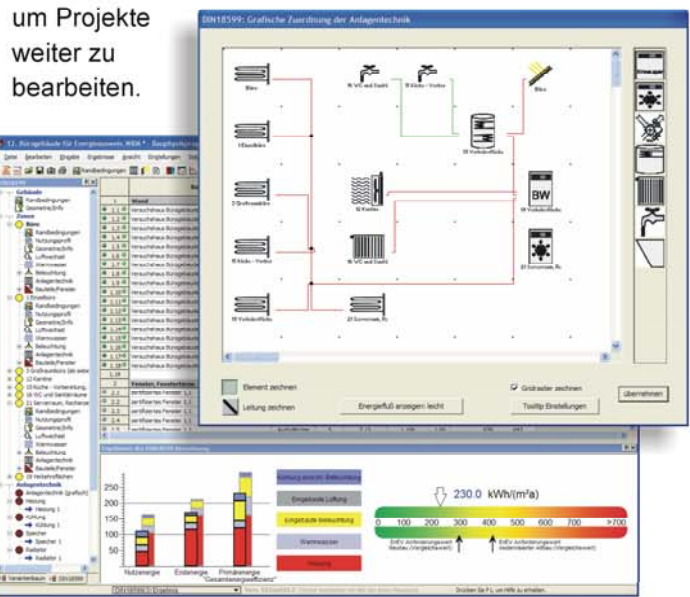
um Projekte weiter zu bearbeiten.

DIN18599: Grafische Zuordnung der Anlagentechnik

Büro

BW

Element zeichnen

Leitung zeichnen

Energiefluß anzeigen: leicht

Gridraster zeichnen

Tooltip Einstellungen

Übernehmen

Wand

Fenster, Fenstertüren

Ergebnisse der DIN18599 Berechnung

Kühlung einschl. Befeuchtung

Eingebaute Lüftung

Eingebaute Beleuchtung

Warmwasser

Heizung

250

200

150

100

50

0

Nutzenergie

Endenergie

Primärenergie "Gesamtenergieeffizienz"

230.0 kWh/(m²a)

0

100

200

300

400

500

600

700

>700

Gebäude

Zonen

Büro

Anlagentechnik

Heizung

Kühlung

Speicher

Radiator